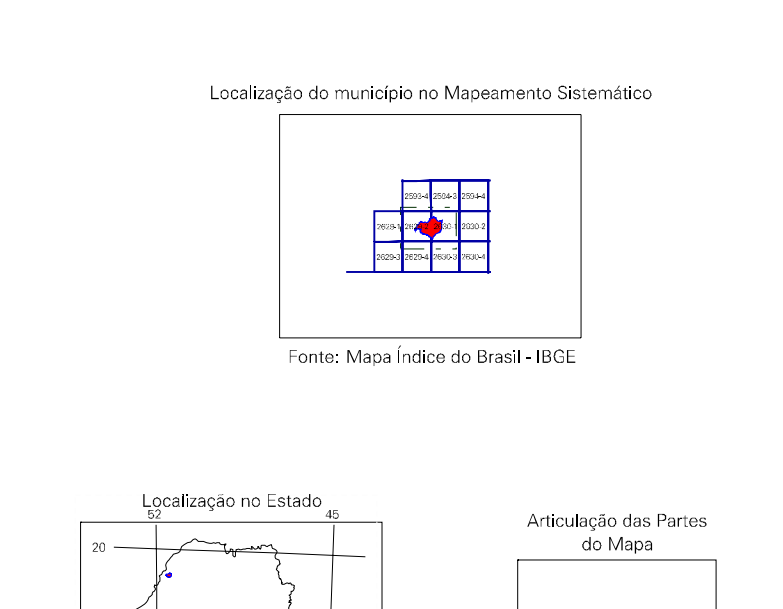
Localização do município no Mapeamento Sistemático

| 2593-4 | 2504-3 | 2504-4 |
|---|---|---|
| 2628-1 | 2629 | 2630-1 | 2030-2 |
| 2629-3 | 2629-4 | 2630-3 | 2630-4 |

Fonte: Mapa Índice do Brasil - IBGE

Localização no Estado

52

45

20

Articulação das Partes do Mapa